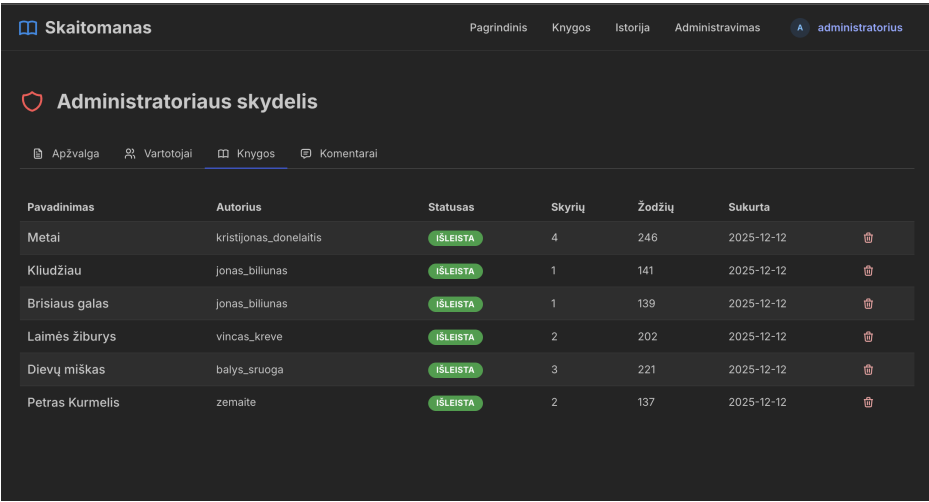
Skaitomanas

Pagrindinis Knygos Istorija Administravimas A administratorius

Administratoriaus skydelis

Apžvalga Vartotojai Knygos Komentarai

| Pavadinimas | Autorius | Statusas | Skyrių | Žodžių | Sukurta |
|---|---|---|---|---|---|
| Metai | kristijonas_donelaitis | IŠLEISTA | 4 | 246 | 2025-12-12 |
| Kliudžiau | jonas_biliunas | IŠLEISTA | 1 | 141 | 2025-12-12 |
| Brisiaus galas | jonas_biliunas | IŠLEISTA | 1 | 139 | 2025-12-12 |
| Laimės žiburys | vincas_kreve | IŠLEISTA | 2 | 202 | 2025-12-12 |
| Dievų miškas | balys_sruoga | IŠLEISTA | 3 | 221 | 2025-12-12 |
| Petras Kurmelis | zemaite | IŠLEISTA | 2 | 137 | 2025-12-12 |